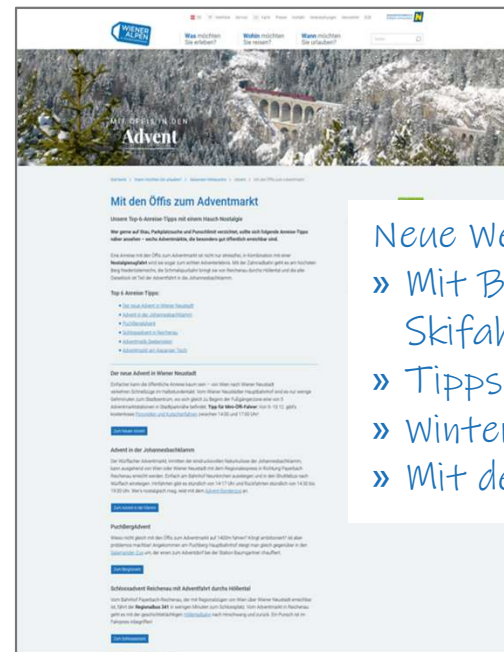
WIENER ALPEN

Was möchten Sie erleben? Wohin möchten Sie reisen? Wann möchten Sie urlauben?

MIT ÖFFIS IN DEN
Advent

Mit den Öffis zum Adventmarkt

Unsere Top 6-Anreise-Tipps mit einem Hauch Nostalgie

Top 6 Anreise-Tipps:

Der neue Advent in Wiener Neustadt

Advent in der Johannesbachklamm

PuchbergAdvent

Schlossadvent Reichenau mit Adventfahrt durchs Höllental

Neue We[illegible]
» Mit B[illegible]
Skifah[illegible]
» Tipps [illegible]
» Winter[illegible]
» Mit de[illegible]